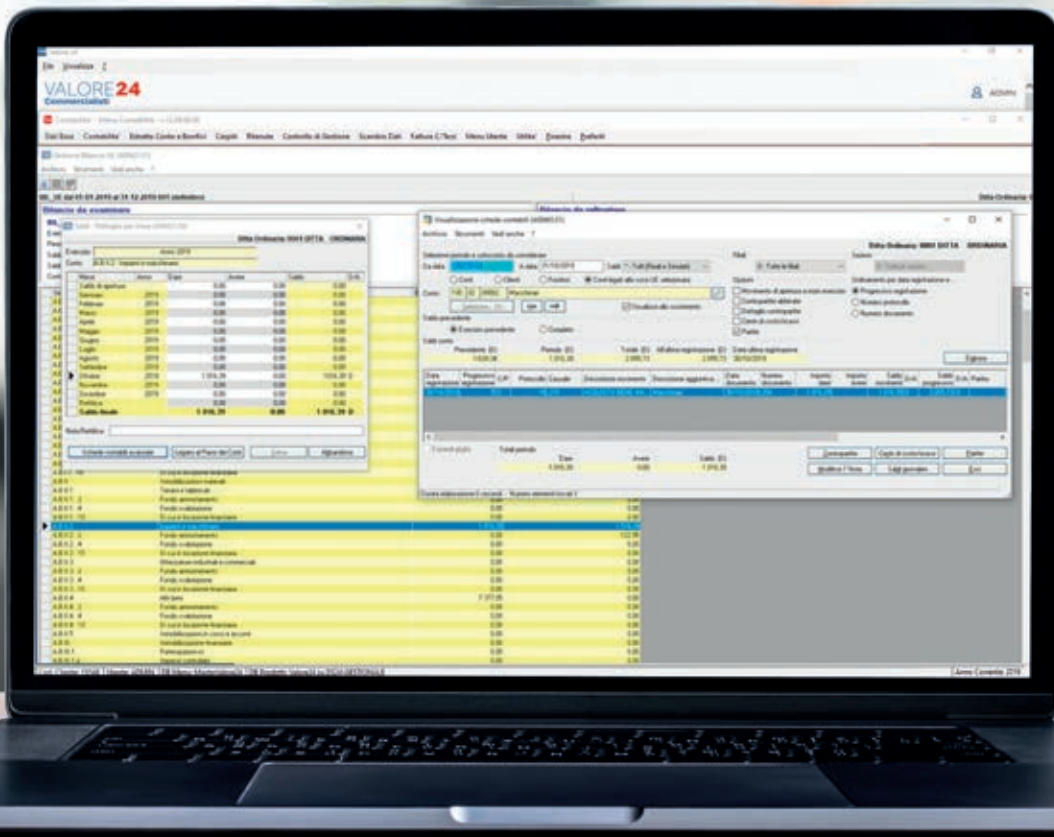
File Visualizza ?

VALORE24
Commercialisti

ADMIN

Dati Base Contabilita' Estratto Conto e Bonifici Cespiti Ritenute Controllo di Gestione Scambio Dati Fatture C/Terzi Menu Utente Utilita' Finestra Preferiti

Bilancio da esaminare

Bilancio da raffrontare

Ditta Ordinaria

Esercizio Anno 2019

Ditta Ordinaria 0001 DITTA ORDINARIA

| Mese | Anno | Dare | Avere | Saldo | D/A |
|---|---|---|---|---|---|
| Saldo di apertura | | | | | |
| Gennaio | 2019 | 0,00 | 0,00 | 0,00 | |
| Febbraio | 2019 | 0,00 | 0,00 | 0,00 | |
| Marzo | 2019 | 0,00 | 0,00 | 0,00 | |
| Aprile | 2019 | 0,00 | 0,00 | 0,00 | |
| Maggio | 2019 | 0,00 | 0,00 | 0,00 | |
| Giugno | 2019 | 0,00 | 0,00 | 0,00 | |
| Luglio | 2019 | 0,00 | 0,00 | 0,00 | |
| Agosto | 2019 | 0,00 | 0,00 | 0,00 | |
| Settembre | 2019 | 0,00 | 0,00 | 0,00 | |
| Ottobre | 2019 | 1.016,39 | 0,00 | 1.016,39 | D |
| Novembre | 2019 | 0,00 | 0,00 | 0,00 | |
| Dicembre | 2019 | 0,00 | 0,00 | 0,00 | |
| Rettifica | | | | | |
| Saldo finale | | 1.016,39 | 0,00 | 1.016,39 | D |

Nota Rettifica

Schede contabili associate Legami al Piano dei Conti Salva Abbandona

Visualizzazione schede contabili

Archivio Strumenti Vedi anche ?

Ditta Ordinaria 0001 DITTA ORDINARIA

Filiali Sezioni

Tutte le filiali

Opzioni

Movimenti di apertura e enon esercizio
Contropartite abbinate
Dettaglio contropartite
Conto di contrattazioni
Partite

Ordinamento per data registrazione e

Progressivo registrazione
Numero protocollo
Numero documento

Clienti Fornitori Conti legati allo conto di selezionare

Visualizza allo movimento

Esercizio precedente Completo

Progressivo Periodo Totale Alla ultima registrazione Data ultima registrazione

1.016,39 1.016,39 2.095,13 2.095,13 30/10/2019

Esporta

Data registrazione | Progressivo registrazione | Protocollo | Causale | Descrizione movimento | Descrizione aggiuntiva | Data documento | Numero documento | Importo dare | Importo avere | Saldo | D/A | Partita

Totali periodo

Dare Avere Saldo

1.016,39 0,00 1.016,39

Contropartite Cespiti di contrattazione Partite

Modifica Prima Saldi giornalieri Esci

Anno Contabile 2019